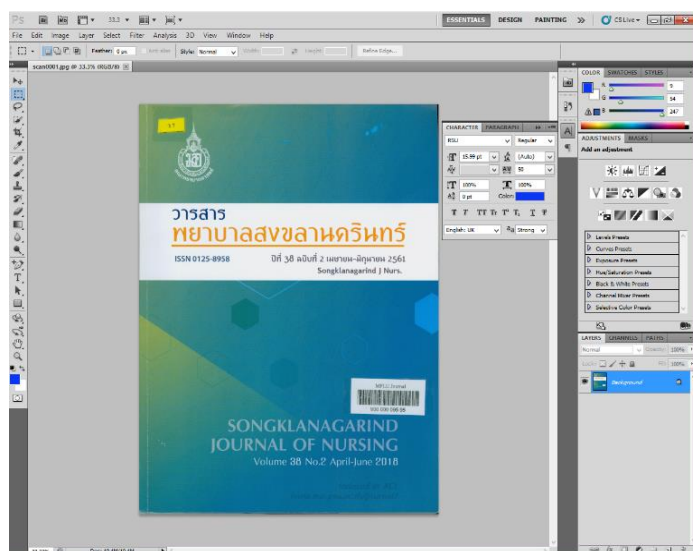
Ps 33.3 ESSENTIALS DESIGN PAINTING >> CS Live

File Edit Image Layer Select Filter Analysis 3D View Window Help

Feather: 0 px Anti-alias Style: Normal Width: Height: Refine Edge...

scan0001.jpg @ 33.3% (RGB/8)

CHARACTER PARAGRAPH

BSU Regular

15.99 pt (Auto)

0 50

100% 100%

0 pt Color:

T T TT Tr T' T, T T

English: UK aa Strong

COLOR SWATCHES STYLES

R 9

G 34

B 247

ADJUSTMENTS MASKS

Add an adjustment

Levels Presets

Curves Presets

Exposure Presets

Hue/Saturation Presets

Black & White Presets

Channel Mixer Presets

Selective Color Presets

LAYERS CHANNELS PATHS

Normal Opacity: 100%

Lock: Fill: 100%

Background

วารสาร
พยาบาลสงขลานครินทร์

ISSN 0125-8958

ปีที่ 38 ฉบับที่ 2 เมษายน-มิถุนายน 2561

Songklanagarind J Nurs.

SONGKLANAGARIND
JOURNAL OF NURSING
Volume 38 No.2 April-June 2018